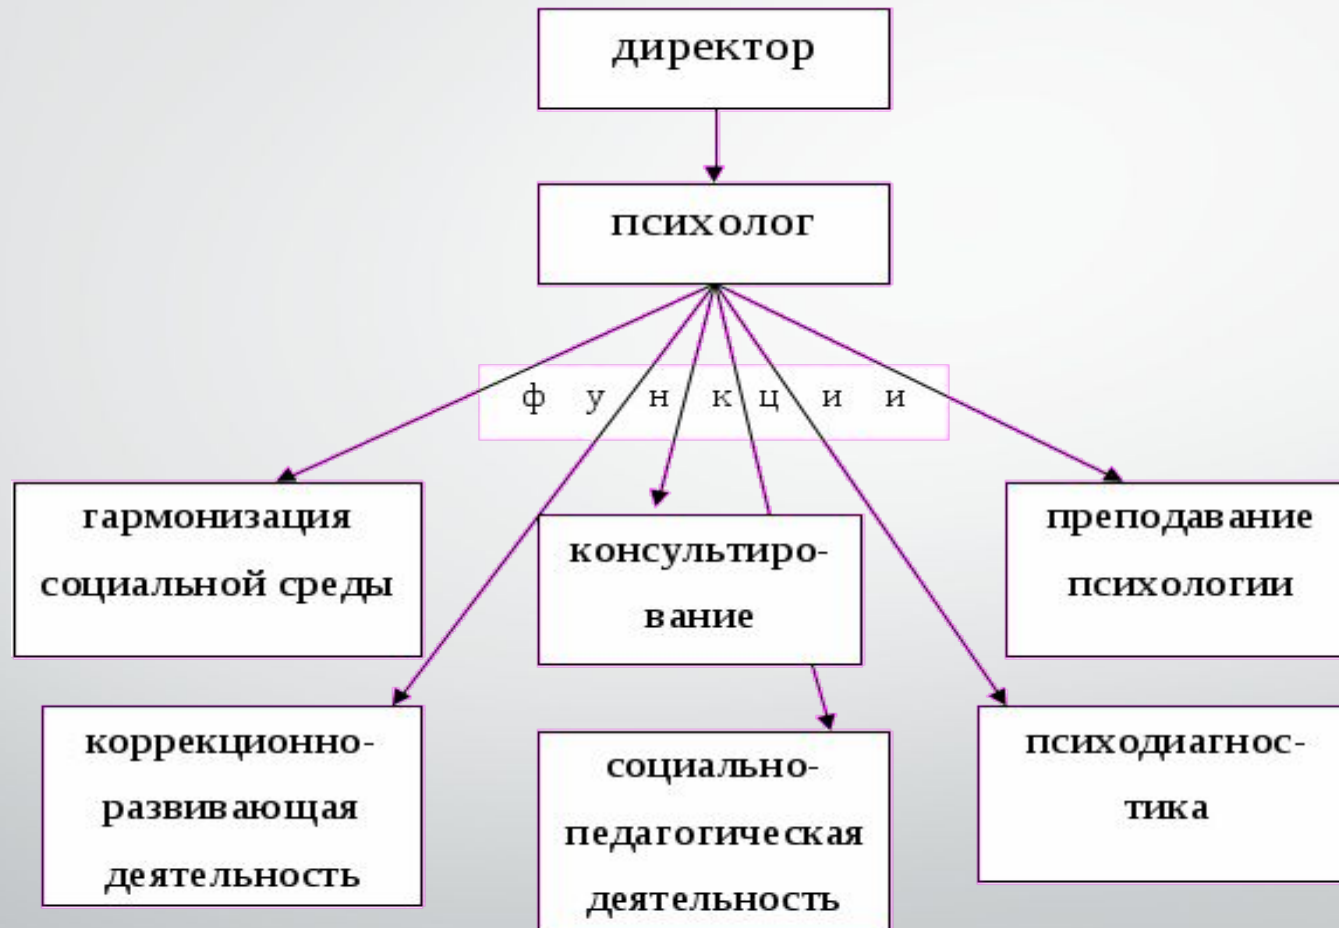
директор

психолог

ф у н к ц и и

гармонизация социальной среды

консультирование

преподавание психологии

коррекционно-развивающая деятельность

социально-педагогическая деятельность

психодиагностика